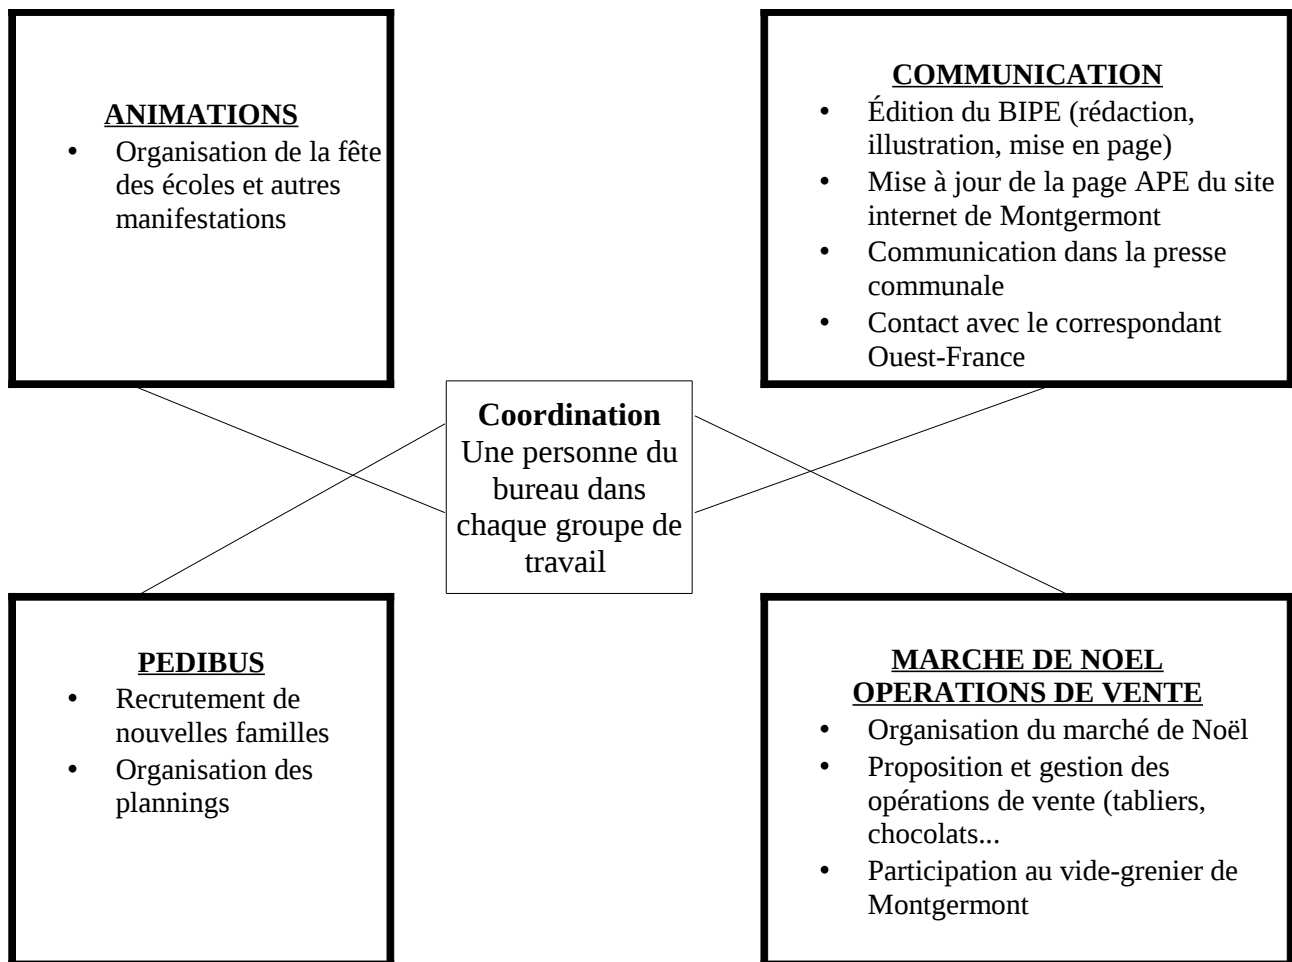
ANIMATIONS

- Organisation de la fête des écoles et autres manifestations

COMMUNICATION

- Édition du BIPE (rédaction, illustration, mise en page)
- Mise à jour de la page APE du site internet de Montgermont
- Communication dans la presse communale
- Contact avec le correspondant Ouest-France

Coordination
Une personne du bureau dans chaque groupe de travail

PEDIBUS

- Recrutement de nouvelles familles
- Organisation des plannings

MARCHE DE NOEL
OPERATIONS DE VENTE

- Organisation du marché de Noël
- Proposition et gestion des opérations de vente (tabliers, chocolats...
- Participation au vide-grenier de Montgermont